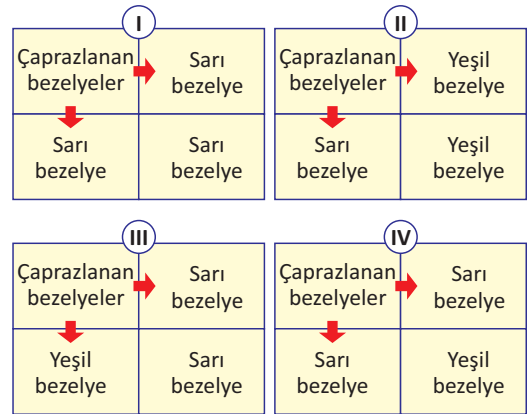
I

| Çaprazlanan bezelyeler | Sarı bezelye |
|---|---|
| Sarı bezelye | Sarı bezelye |

II

| Çaprazlanan bezelyeler | Yeşil bezelye |
|---|---|
| Sarı bezelye | Yeşil bezelye |

III

| Çaprazlanan bezelyeler | Sarı bezelye |
|---|---|
| Yeşil bezelye | Sarı bezelye |

IV

| Çaprazlanan bezelyeler | Sarı bezelye |
|---|---|
| Sarı bezelye | Yeşil bezelye |